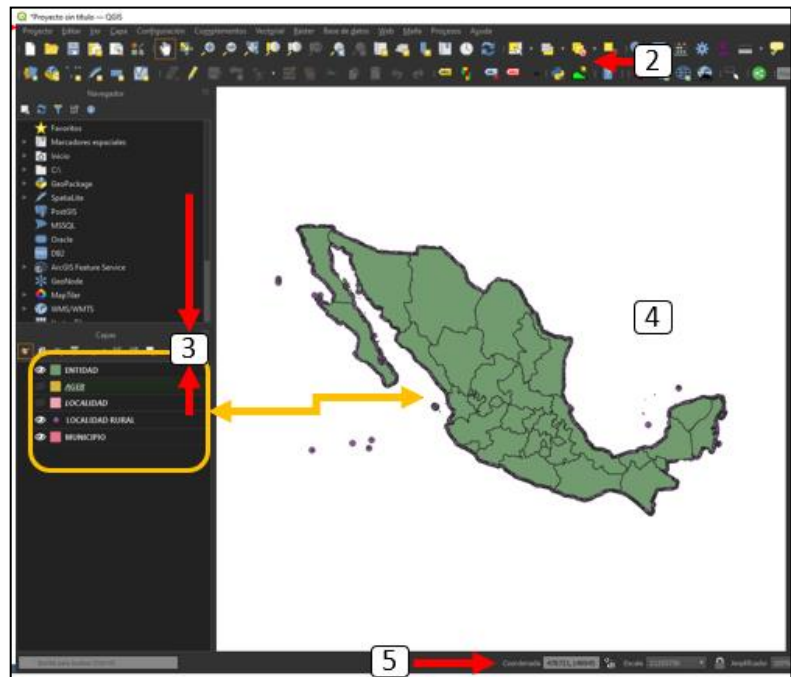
*Proyecto sin título — QGIS

Proyecto Editar Ver Capa Configuración Complementos Vectorial Ráster Base de datos Web Malla Procesos Ayuda

2

Navegador

Favoritos
Marcadores espaciales
Inicio
C:\
GeoPackage
SpatiaLite
PostGIS
MSSQL
Oracle
DB2
ArcGIS Feature Service
GeoNode
MapTiler
WMS/WMTS

Capas

3

ENTIDAD
AGEB
LOCALIDAD
LOCALIDAD RURAL
MUNICIPIO

4

5

Coordenada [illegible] Escala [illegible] Amplificador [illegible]